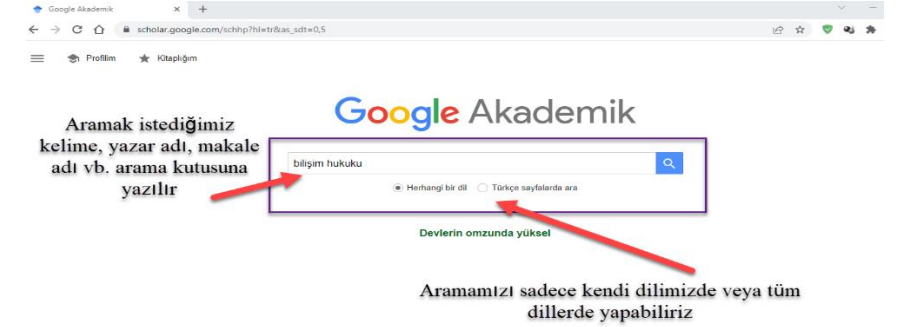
Google Akademik × +

scholar.google.com/schhp?hl=tr&as_sdt=0,5

Profilim Kitaplığım

Google Akademik

Aramak istediğimiz kelime, yazar adı, makale adı vb. arama kutusuna yazılır

bilişim hukuku

Herhangi bir dil Türkçe sayfalarda ara

Devlerin omzunda yüksel

Aramamızı sadece kendi dilimizde veya tüm dillerde yapabiliriz